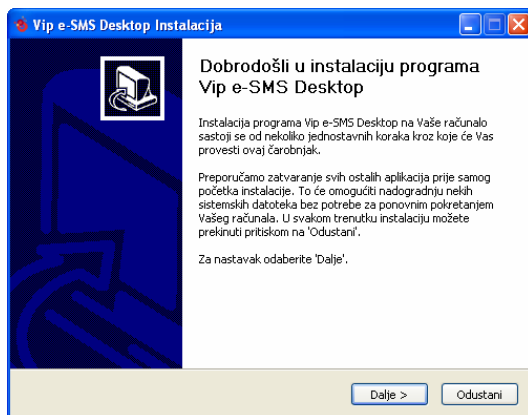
Vip e-SMS Desktop Instalacija

Dobrodošli u instalaciju programa Vip e-SMS Desktop

Instalacija programa Vip e-SMS Desktop na Vaše računalo sastoji se od nekoliko jednostavnih koraka kroz koje će Vas provesti ovaj čarobnjak.

Preporučamo zatvaranje svih ostalih aplikacija prije samog početka instalacije. To će omogućiti nadogradnju nekih sistemskih datoteka bez potrebe za ponovnim pokretanjem Vašeg računala. U svakom trenutku instalaciju možete prekinuti pritiskom na 'Odustani'.

Za nastavak odaberite 'Dalje'.

Dalje >
Odustani